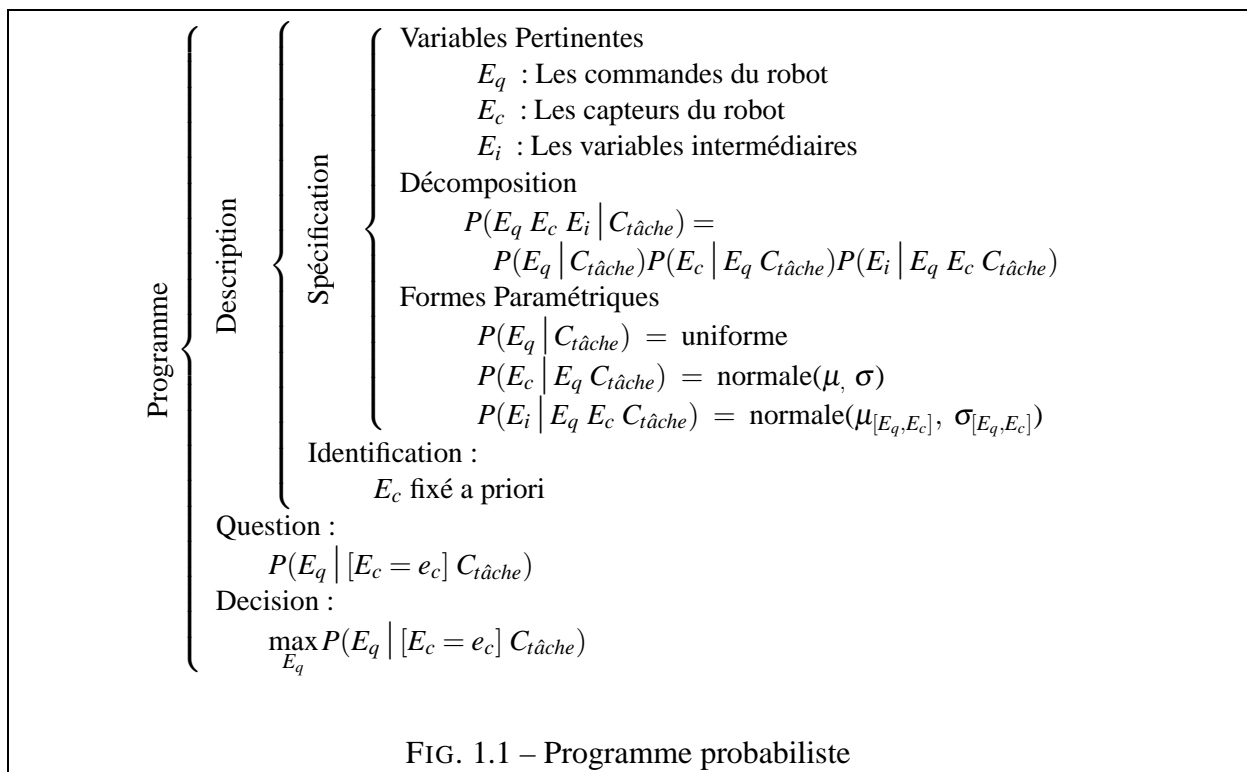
Programme

Description

Spécification

Variables Pertinentes

$E_q$ : Les commandes du robot

$E_c$ : Les capteurs du robot

$E_i$ : Les variables intermédiaires

Décomposition

$P(E_q\ E_c\ E_i \mid C_{tâche}) =$
$P(E_q \mid C_{tâche}) P(E_c \mid E_q\ C_{tâche}) P(E_i \mid E_q\ E_c\ C_{tâche})$

Formes Paramétriques

$P(E_q \mid C_{tâche}) = $ uniforme

$P(E_c \mid E_q\ C_{tâche}) = $ normale$(\mu_, \sigma)$

$P(E_i \mid E_q\ E_c\ C_{tâche}) = $ normale$(\mu_{[E_q,E_c]},\ \sigma_{[E_q,E_c]})$

Identification :

$E_c$ fixé a priori

Question :

$P(E_q \mid [E_c = e_c]\ C_{tâche})$

Decision :

$\max_{E_q} P(E_q \mid [E_c = e_c]\ C_{tâche})$

FIG. 1.1 – Programme probabiliste